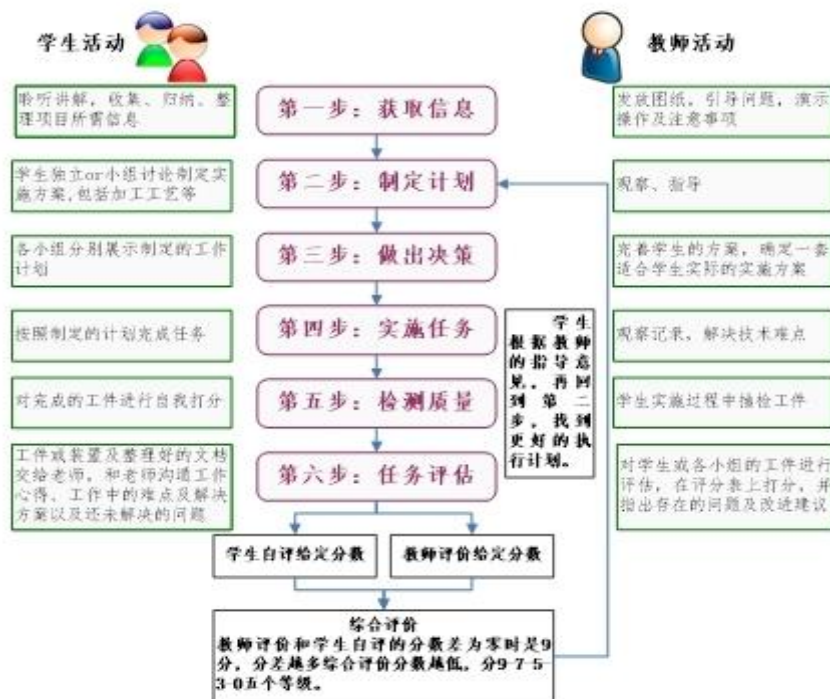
学生活动

教师活动

聆听讲解，收集、归纳、整理项目所需信息

第一步：获取信息

发放图纸，引导问题，演示操作及注意事项

学生独立or小组讨论制定实施方案，包括加工工艺等

第二步：制定计划

观察、指导

各小组分别展示制定的工作计划

第三步：做出决策

完善学生的方案，确定一套适合学生实际的实施方案

按照制定的计划完成任务

第四步：实施任务

观察记录，解决技术难点

对完成的工件进行自我打分

第五步：检测质量

学生实施过程中抽检工件

工件或装置及整理好的文档交给老师，和老师沟通工作心得，工作中的难点及解决方案以及还未解决的问题

第六步：任务评估

对学生或各小组的工件进行评估，在评分表上打分，并指出存在的问题及改进建议

学生根据教师的指导意见，再回到第二步，找到更好的执行计划。

学生自评给定分数

教师评价给定分数

综合评价
教师评价和学生自评的分数差为零时是9分，分差越多综合评价分数越低，分9-7-5-3-0五个等级。